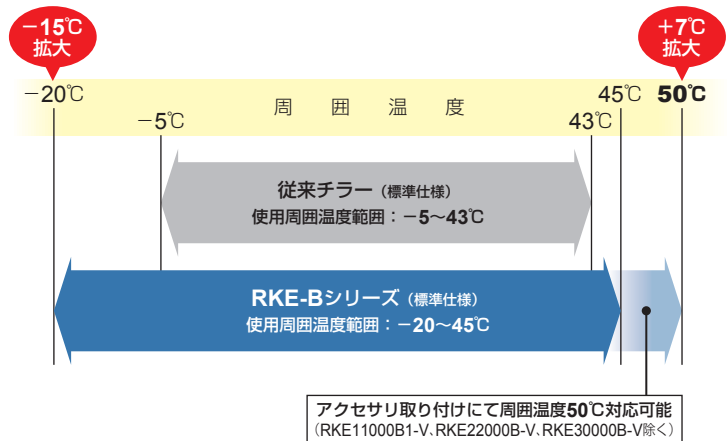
−15℃
拡大

+7℃
拡大

−20℃
周 囲 温 度
45℃ 50℃
−5℃
43℃

従来チラー（標準仕様）
使用周囲温度範囲：−5〜43℃

RKE-Bシリーズ（標準仕様）
使用周囲温度範囲：−20〜45℃

アクセサリ取り付けにて周囲温度50℃対応可能
（RKE11000B1-V、RKE22000B-V、RKE30000B-V除く）